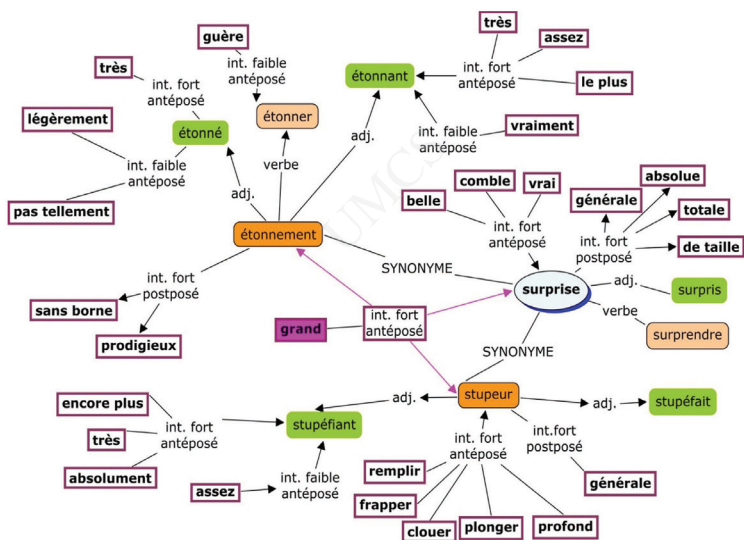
guère

int. faible antéposé

étonner

très

int. fort antéposé

étonné

légèrement

int. faible antéposé

pas tellement

adj.

verbe

étonnement

adj.

étonnant

très

assez

int. fort antéposé

le plus

int. faible antéposé

vraiment

belle

comble

vrai

int. fort antéposé

générale

absolue

totale

int. fort postposé

de taille

SYNONYME

surprise

adj.

surpris

verbe

surprendre

int. fort postposé

sans borne

prodigieux

grand

int. fort antéposé

SYNONYME

stupeur

adj.

stupéfait

adj.

encore plus

int. fort antéposé

très

stupéfiant

absolument

assez

int. faible antéposé

int. fort antéposé

int.fort postposé

générale

remplir

frapper

clouer

plonger

profond